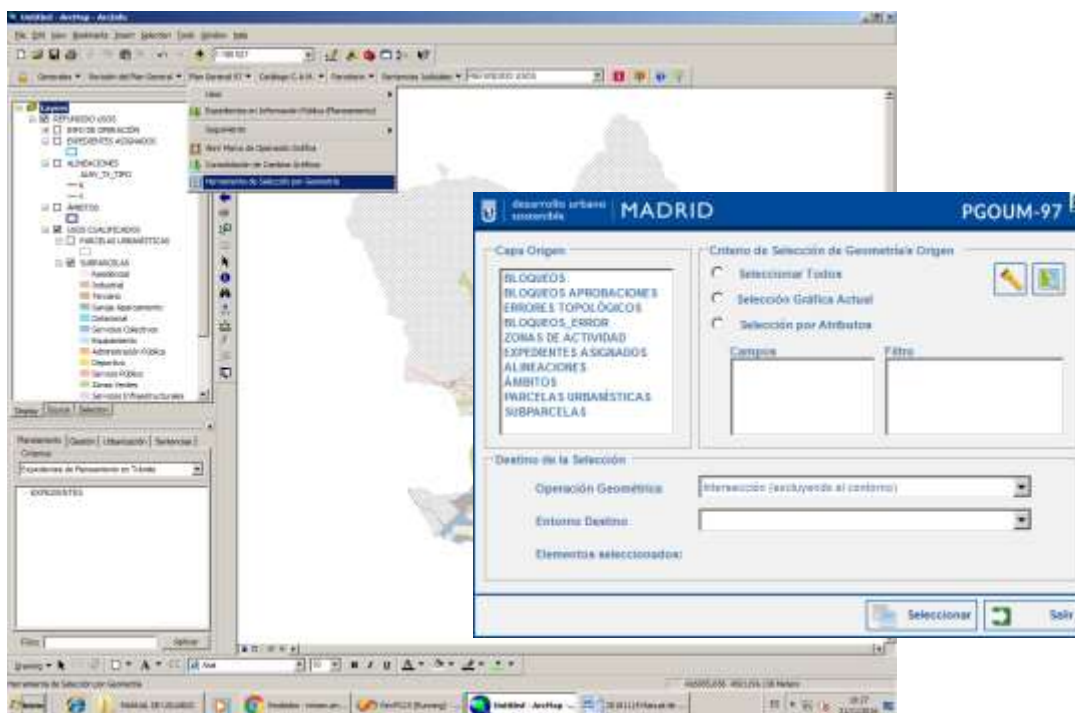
Untitled - ArcMap - ArcInfo

File Edit View Bookmarks Insert Selection Tools Window Help

1:189.927

Generales ▾ Revisión del Plan General ▾ Plan General 97 ▾ Catálogo C.A.H. ▾ Parcelario ▾ Sentencias Judiciales ▾ REFUNDIDO USOS

Layers
REFUNDIDO USOS
INFO DE OPERACIÓN
EXPEDIENTES ASIGNADOS
ALINEACIONES
ALIN_TX_TIPO
ÁMBITOS
USOS CUALIFICADOS
PARCELAS URBANÍSTICAS
SUBPARCELAS
Residencial
Industrial
Terciario
Garaje Aparcamiento
Dotacional
Servicios Colectivos
Equipamiento
Administración Pública
Deportivo
Servicio Público
Zonas Verdes
Servicios Infraestructurales

Display Source Selection

Planeamiento Gestión Urbanización Sentencias
Criterios
Expedientes de Planeamiento en Trámite
EXPEDIENTES

Filtro Aplicar

Ver
Expedientes en Información Pública (Planeamiento)
Seguimiento
Abrir Marco de Operación Gráfica
Consolidación de Cambios Gráficos
Herramienta de Selección por Geometría

desarrollo urbano sostenible MADRID PGOUM-97

Capa Origen
BLOQUEOS
BLOQUEOS APROBACIONES
ERRORES TOPOLÓGICOS
BLOQUEOS_ERROR
ZONAS DE ACTIVIDAD
EXPEDIENTES ASIGNADOS
ALINEACIONES
ÁMBITOS
PARCELAS URBANÍSTICAS
SUBPARCELAS

Criterio de Selección de Geometría/s Origen
Seleccionar Todos
Selección Gráfica Actual
Selección por Atributos
Campos
Filtro

Destino de la Selección
Operación Geométrica Intersección (excluyendo el contorno)
Entorno Destino
Elementos seleccionados:

Seleccionar Salir

Drawing Arial 10 B I U A

Herramienta de Selección por Geometría

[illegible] Metros